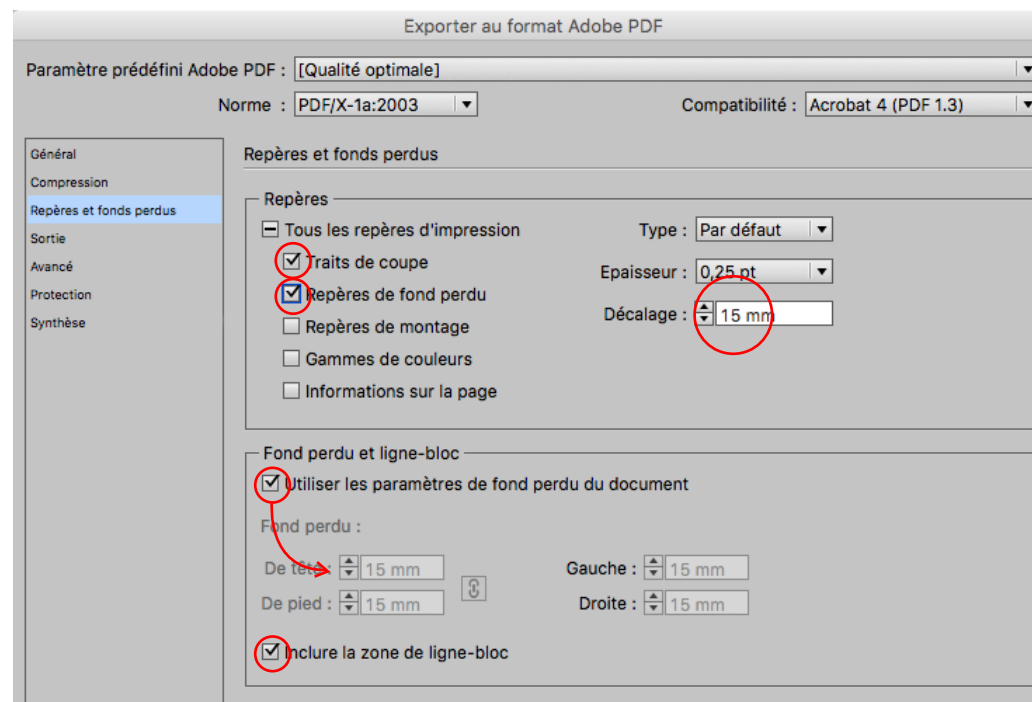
Exporter au format Adobe PDF

Paramètre prédéfini Adobe PDF : [Qualité optimale]

Norme : PDF/X-1a:2003

Compatibilité : Acrobat 4 (PDF 1.3)

Général
Compression
Repères et fonds perdus
Sortie
Avancé
Protection
Synthèse

Repères et fonds perdus

Repères

Tous les repères d'impression

Traits de coupe

Repères de fond perdu

Repères de montage

Gammes de couleurs

Informations sur la page

Type : Par défaut

Epaisseur : 0,25 pt

Décalage : 15 mm

Fond perdu et ligne-bloc

Utiliser les paramètres de fond perdu du document

Fond perdu :

De tête : 15 mm

De pied : 15 mm

Gauche : 15 mm

Droite : 15 mm

Inclure la zone de ligne-bloc